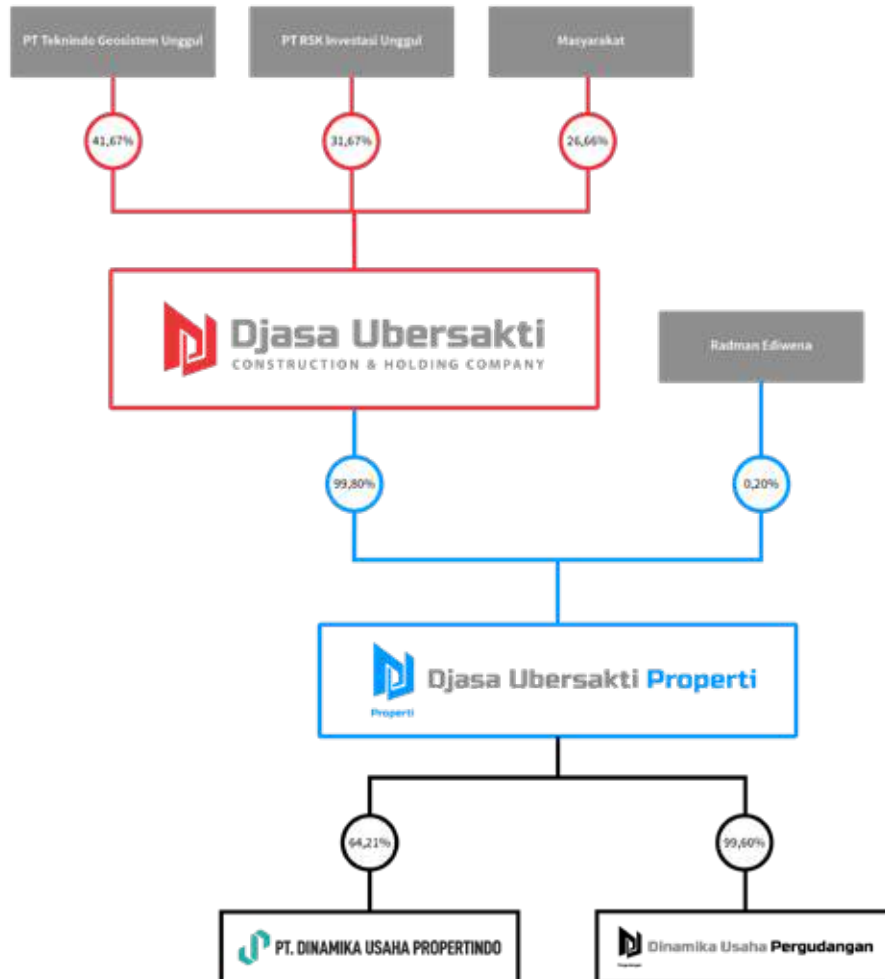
PT Teknindo Geosistem Unggul

PT RSK Investasi Unggul

Masyarakat

41,67%

31,67%

26,66%

Djasa Ubersakti
CONSTRUCTION & HOLDING COMPANY

Radman Ediwena

99,80%

0,20%

Djasa Ubersakti Properti
Properti

64,21%

99,60%

PT. DINAMIKA USAHA PROPERTINDO

Dinamika Usaha Pergudangan